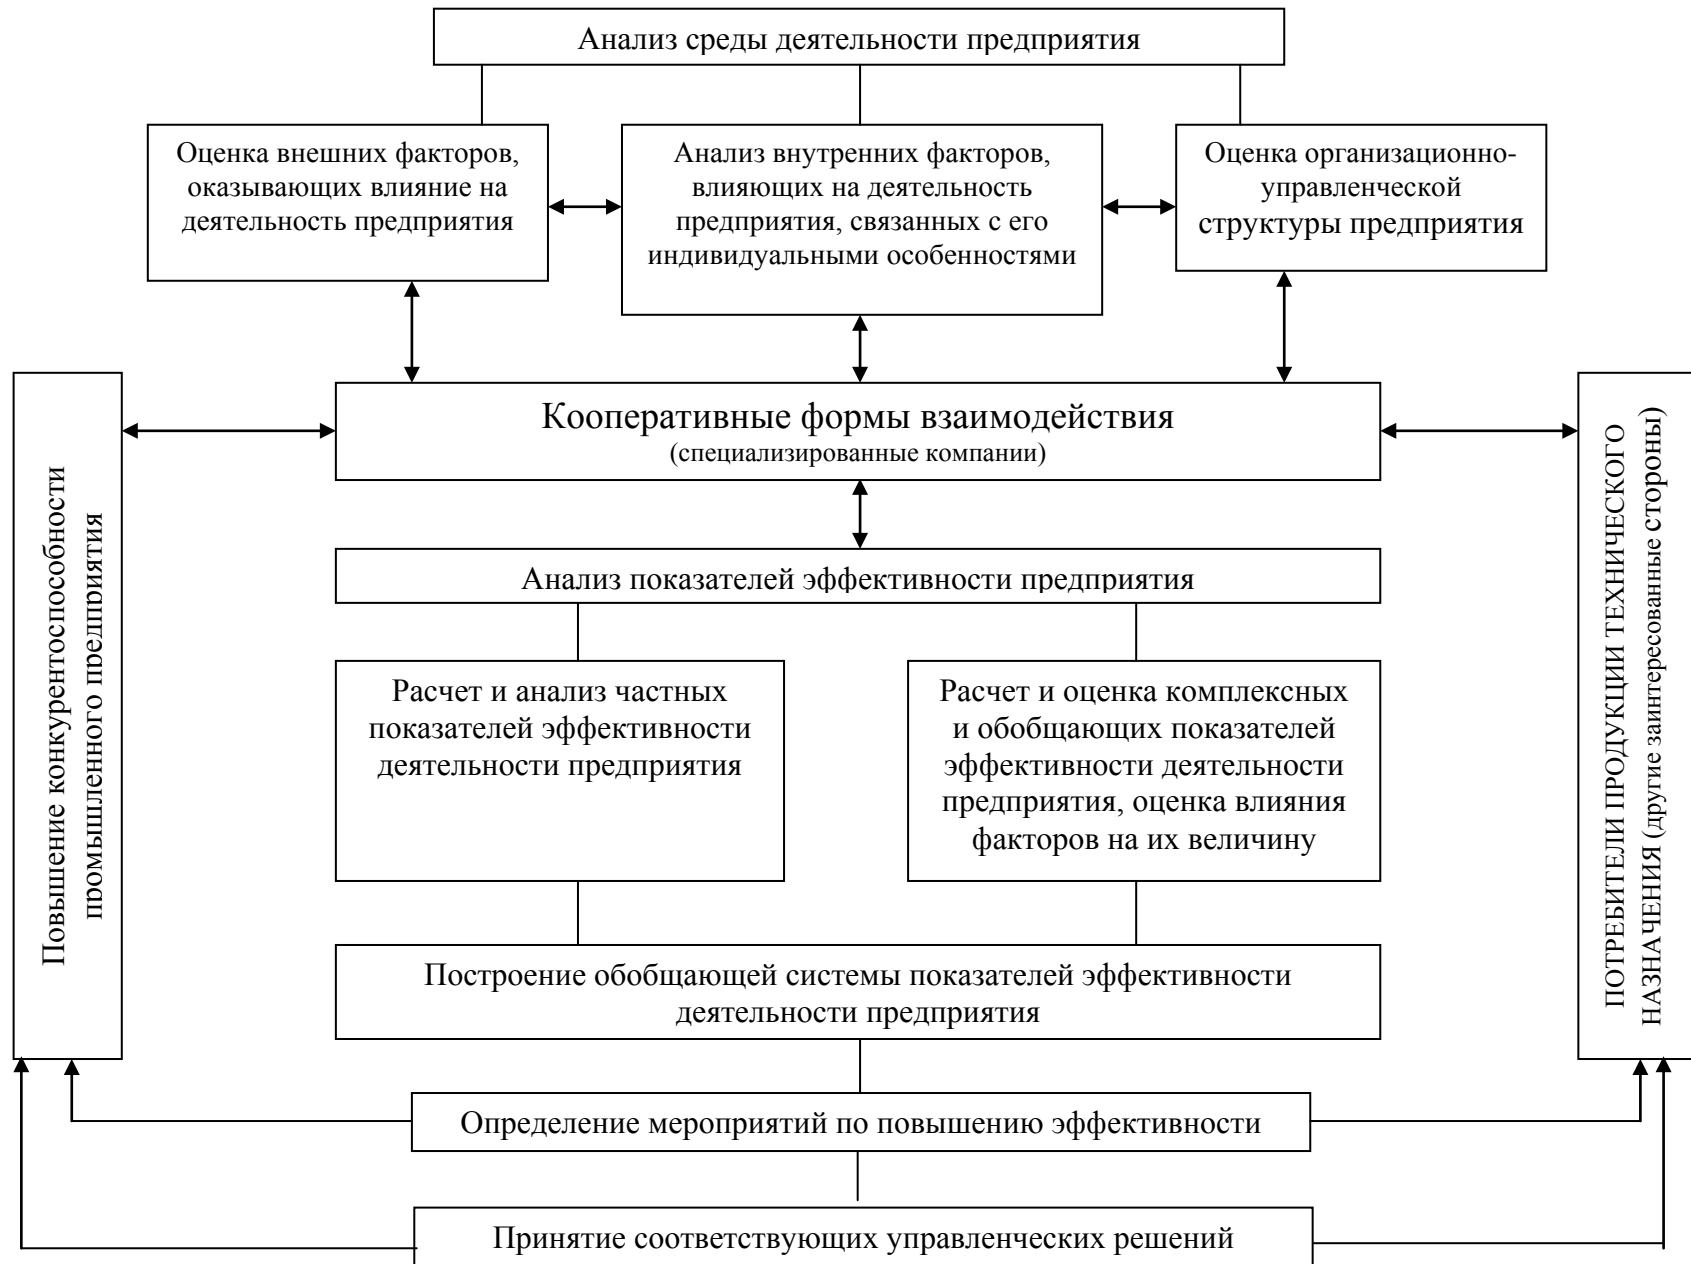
Анализ среды деятельности предприятия

Оценка внешних факторов, оказывающих влияние на деятельность предприятия

Анализ внутренних факторов, влияющих на деятельность предприятия, связанных с его индивидуальными особенностями

Оценка организационно-управленческой структуры предприятия

Повышение конкурентоспособности промышленного предприятия

Кооперативные формы взаимодействия (специализированные компании)

ПОТРЕБИТЕЛИ ПРОДУКЦИИ ТЕХНИЧЕСКОГО НАЗНАЧЕНИЯ (другие заинтересованные стороны)

Анализ показателей эффективности предприятия

Расчет и анализ частных показателей эффективности деятельности предприятия

Расчет и оценка комплексных и обобщающих показателей эффективности деятельности предприятия, оценка влияния факторов на их величину

Построение обобщающей системы показателей эффективности деятельности предприятия

Определение мероприятий по повышению эффективности

Принятие соответствующих управленческих решений